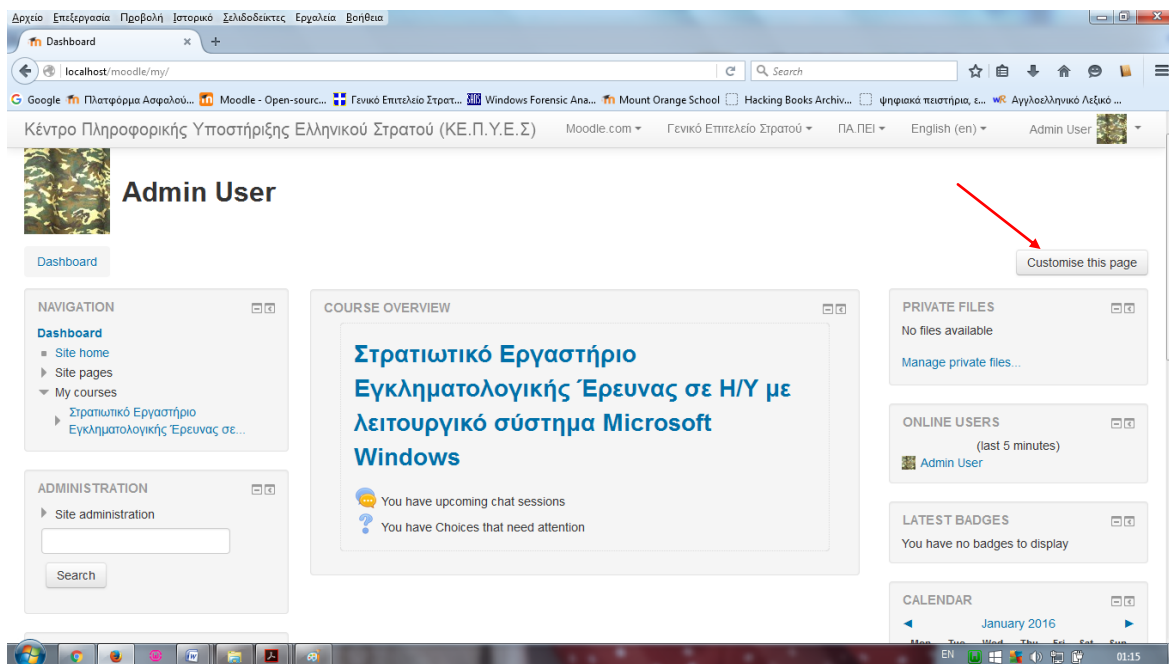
Αρχείο Επεξεργασία Προβολή Ιστορικό Σελιδοδείκτες Εργαλεία Βοήθεια

Dashboard

localhost/moodle/my/

Search

Google Πλατφόρμα Ασφαλού... Moodle - Open-sourc... Γενικό Επιτελείο Στρατ... Windows Forensic Ana... Mount Orange School Hacking Books Archiv... ψηφιακά πειστήρια, ε... Αγγλοελληνικό Λεξικό ...

Κέντρο Πληροφορικής Υποστήριξης Ελληνικού Στρατού (ΚΕ.Π.Υ.Ε.Σ) Moodle.com Γενικό Επιτελείο Στρατού ΠΑ.ΠΕΙ English (en) Admin User

Admin User

Dashboard

Customise this page

NAVIGATION

Dashboard
Site home
Site pages
My courses
Στρατιωτικό Εργαστήριο Εγκληματολογικής Έρευνας σε...

ADMINISTRATION

Site administration

Search

COURSE OVERVIEW

Στρατιωτικό Εργαστήριο Εγκληματολογικής Έρευνας σε Η/Υ με λειτουργικό σύστημα Microsoft Windows

You have upcoming chat sessions

You have Choices that need attention

PRIVATE FILES

No files available

Manage private files...

ONLINE USERS

(last 5 minutes)

Admin User

LATEST BADGES

You have no badges to display

CALENDAR

January 2016

EN 01:15